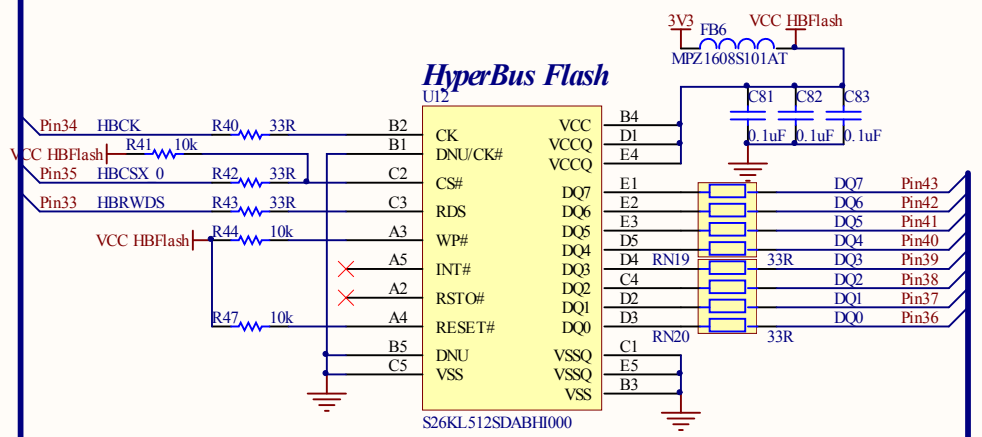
3V3
FB6
VCC_HBFlash
MPZ1608S101AT
HyperBus Flash
U12
C81
C82
C83
0.1uF
0.1uF
0.1uF
Pin34
HBCK
R40
33R
B2
CK
VCC
B4
VCC_HBFlash
R41
10k
B1
DNU/CK#
VCCQ
D1
VCCQ
E4
Pin35
HBCSX_0
R42
33R
C2
CS#
DQ7
E1
DQ7
Pin43
DQ6
E2
DQ6
Pin42
Pin33
HBRWDS
R43
33R
C3
RDS
DQ5
E3
DQ5
Pin41
VCC_HBFlash
R44
10k
A3
WP#
DQ4
D5
DQ4
Pin40
RN19
33R
A5
INT#
DQ3
E5
DQ3
Pin39
DQ2
C4
DQ2
Pin38
A2
RSTO#
DQ1
D2
DQ1
Pin37
R47
10k
A4
RESET#
DQ0
D3
DQ0
Pin36
RN20
33R
B5
DNU
VSSQ
C1
C5
VSS
VSSQ
E5
VSS
B3
S26KL512SDABHI000